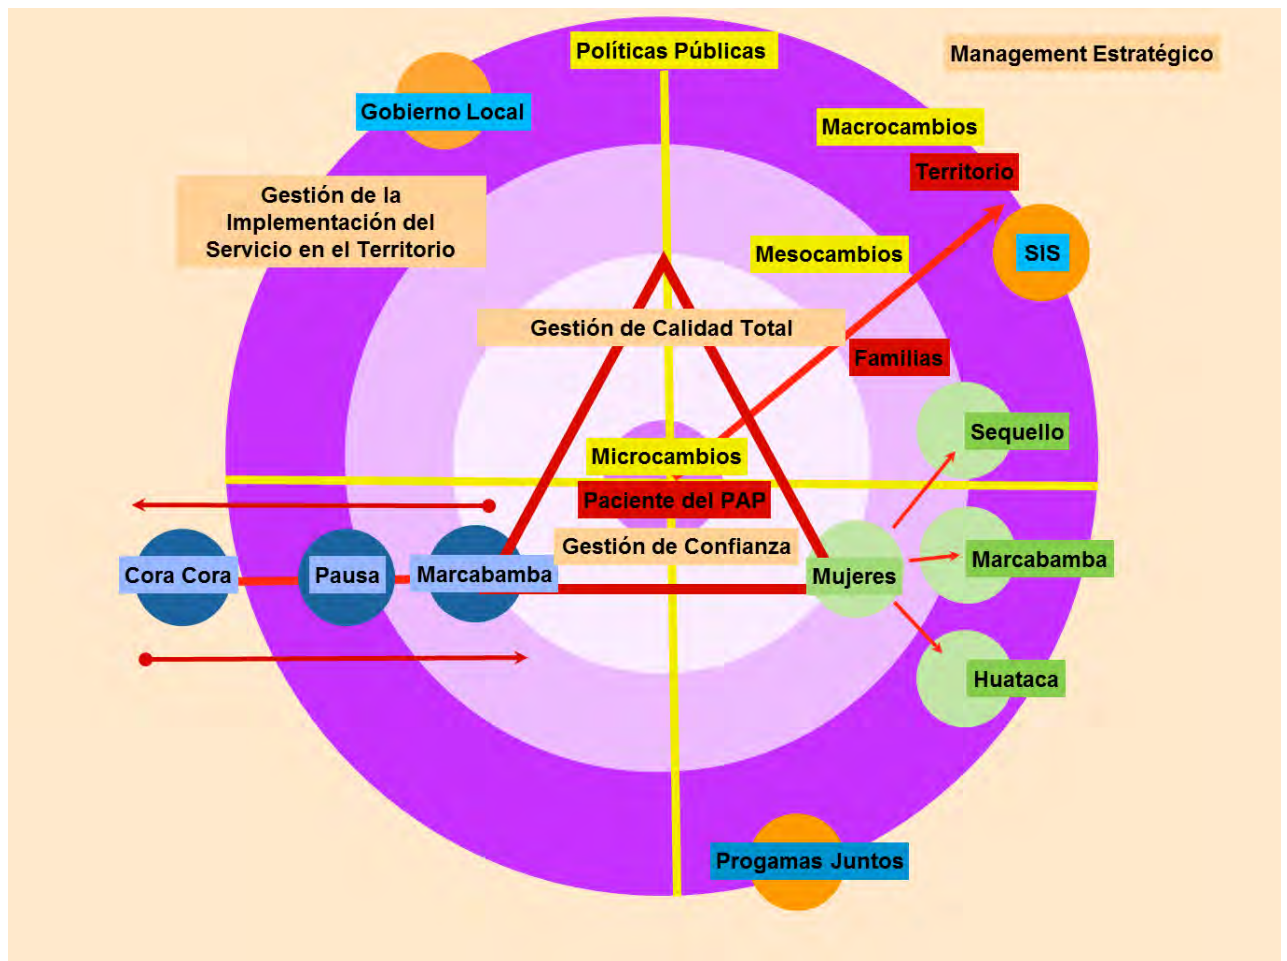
Políticas Públicas

Management Estratégico

Gobierno Local

Macrocambios

Territorio

Gestión de la Implementación del Servicio en el Territorio

Mesocambios

SIS

Gestión de Calidad Total

Familias

Sequello

Microcambios

Paciente del PAP

Gestión de Confianza

Cora Cora

Pausa

Marcabamba

Mujeres

Marcabamba

Huataca

Progamas Juntos